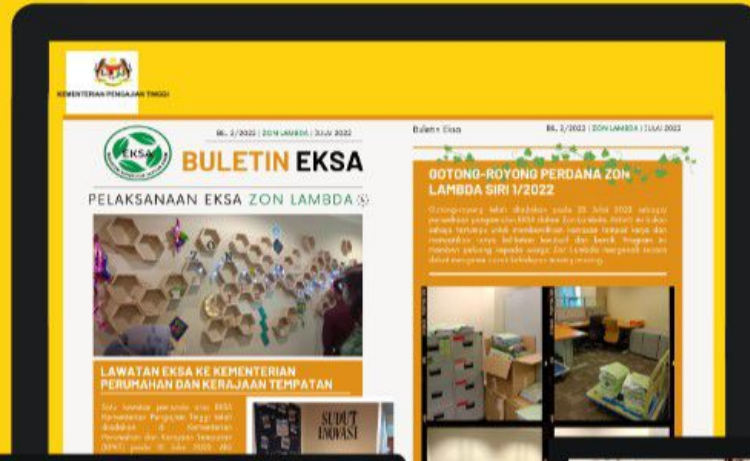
KEMENTERIAN PENGAJIAN TINGGI

EKSA

BIL. 2/2022 | ZON LAMBDA | JULAI 2022

BULETIN EKSA

PELAKSANAAN EKSA ZON LAMBDA

LAWATAN EKSA KE KEMENTERIAN PERUMAHAN DAN KERAJAAN TEMPATAN

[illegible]

SUDUT INOVASI

Buletin Eksa

BIL. 2/2022 | ZON LAMBDA | JULAI 2022

GOTONG-ROYONG PERDANA ZON LAMBDA SIRI 1/2022

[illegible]